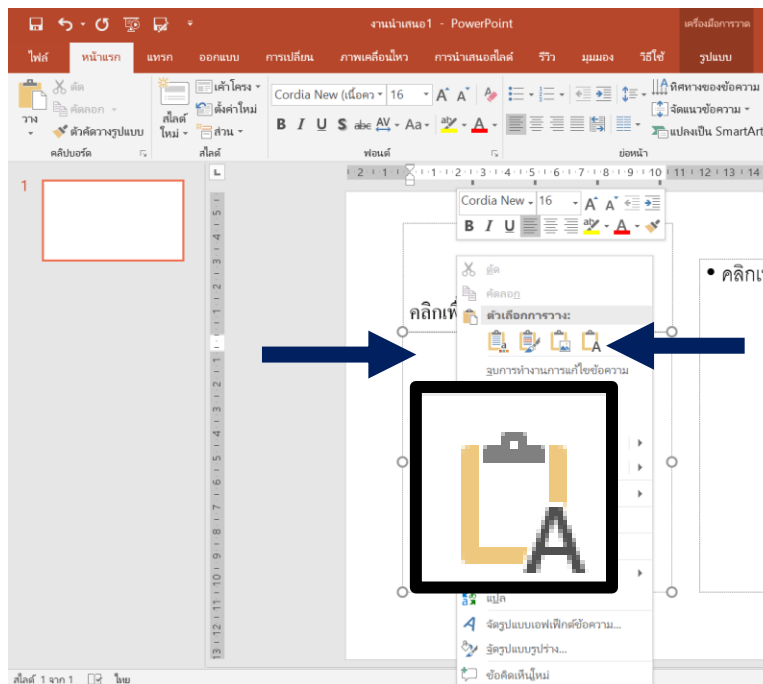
งานนำเสนอ1 - PowerPoint

เครื่องมือการวาด

ไฟล์ หน้าแรก แทรก ออกแบบ การเปลี่ยน ภาพเคลื่อนไหว การนำเสนอสไลด์ รีวิว มุมมอง วิธีใช้ รูปแบบ

วาง ตัด คัดลอก ตัวคัดวางรูปแบบ คลิปบอร์ด

สไลด์ใหม่ เค้าโครง ตั้งค่าใหม่ ส่วน สไลด์

Cordia New (เนื้อควา 16 A A

B I U S abc AV Aa A

ฟอนต์

ทิศทางของข้อความ จัดแนวข้อความ แปลงเป็น SmartArt

ย่อหน้า

1

Cordia New 16 A A

B I U

ตัด

คัดลอก

ตัวเลือกการวาง:

จบการทำงานการแก้ไขข้อความ

คลิกเพื่

• คลิกเ

แปล

จัดรูปแบบเอฟเฟ็กต์ข้อความ...

จัดรูปแบบรูปร่าง...

ข้อคิดเห็นใหม่

สไลด์ 1 จาก 1 ไทย